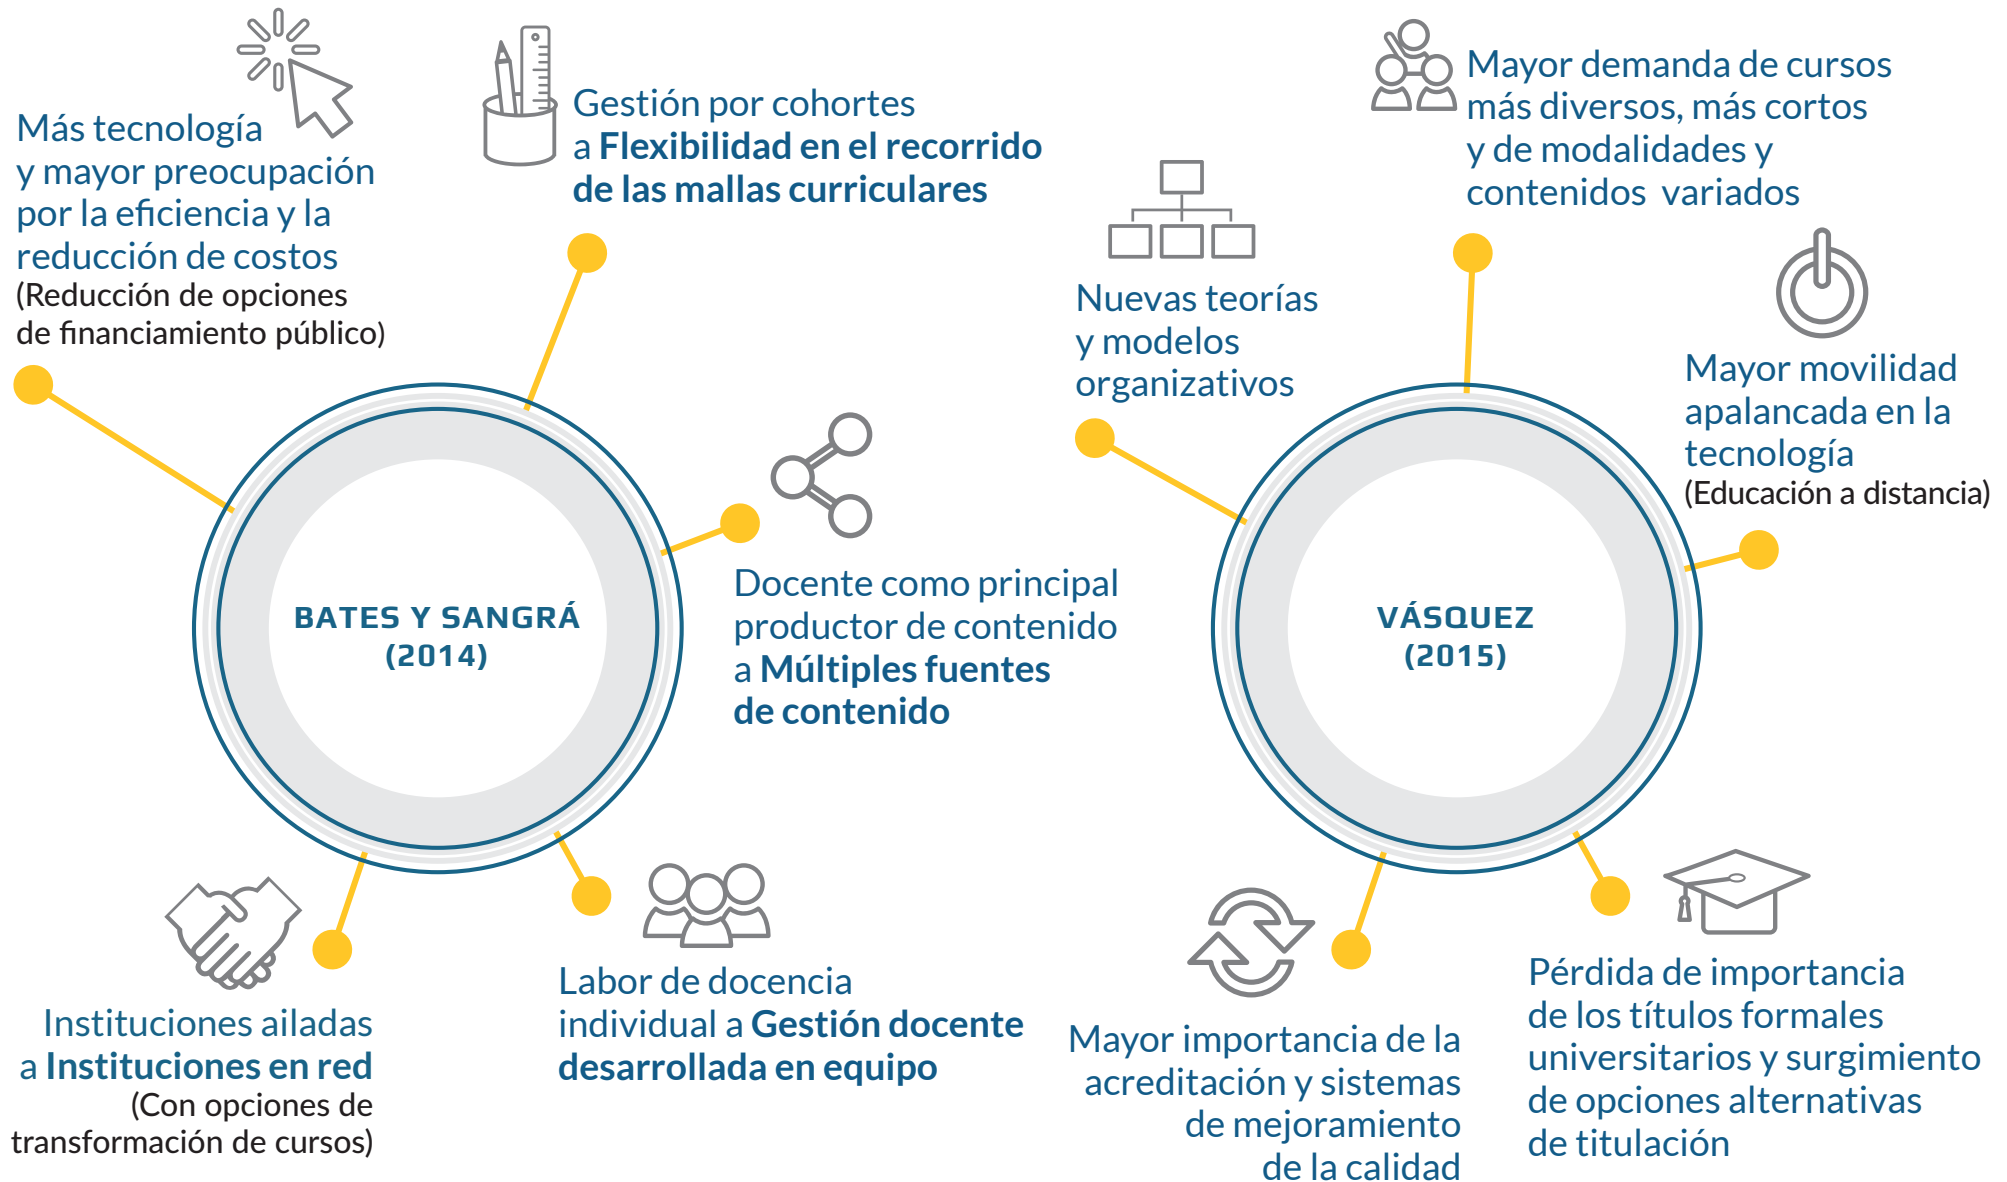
Más tecnología y mayor preocupación por la eficiencia y la reducción de costos
(Reducción de opciones de financiamiento público)

Gestión por cohortes a **Flexibilidad en el recorrido de las mallas curriculares**

BATES Y SANGRÁ (2014)

Docente como principal productor de contenido a **Múltiples fuentes de contenido**

Instituciones ailadas a **Instituciones en red**
(Con opciones de transformación de cursos)

Labor de docencia individual a **Gestión docente desarrollada en equipo**

Nuevas teorías y modelos organizativos

Mayor demanda de cursos más diversos, más cortos y de modalidades y contenidos variados

VÁSQUEZ (2015)

Mayor movilidad apalancada en la tecnología
(Educación a distancia)

Mayor importancia de la acreditación y sistemas de mejoramiento de la calidad

Pérdida de importancia de los títulos formales universitarios y surgimiento de opciones alternativas de titulación